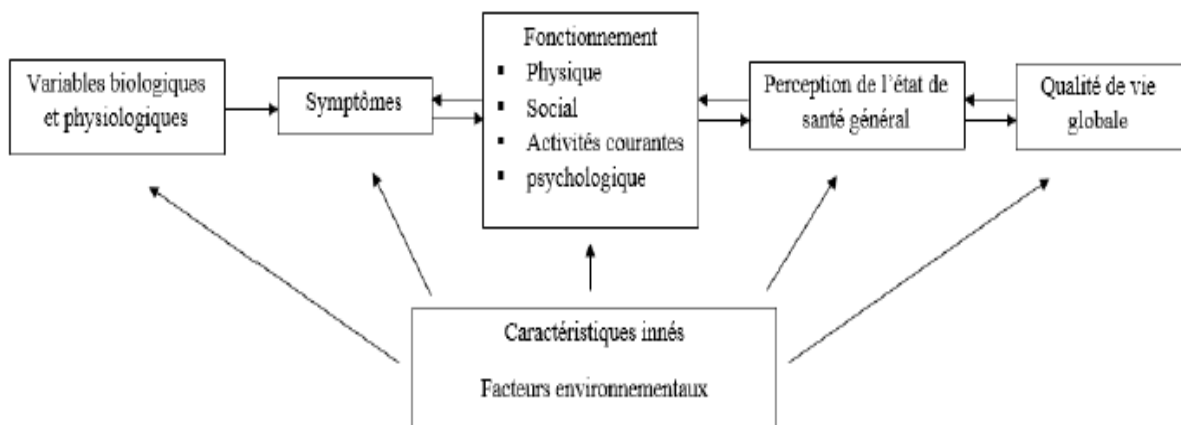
Variables biologiques et physiologiques

Symptômes

Fonctionnement
▪ Physique
▪ Social
▪ Activités courantes
▪ psychologique

Perception de l'état de santé général

Qualité de vie globale

Caractéristiques innés

Facteurs environnementaux